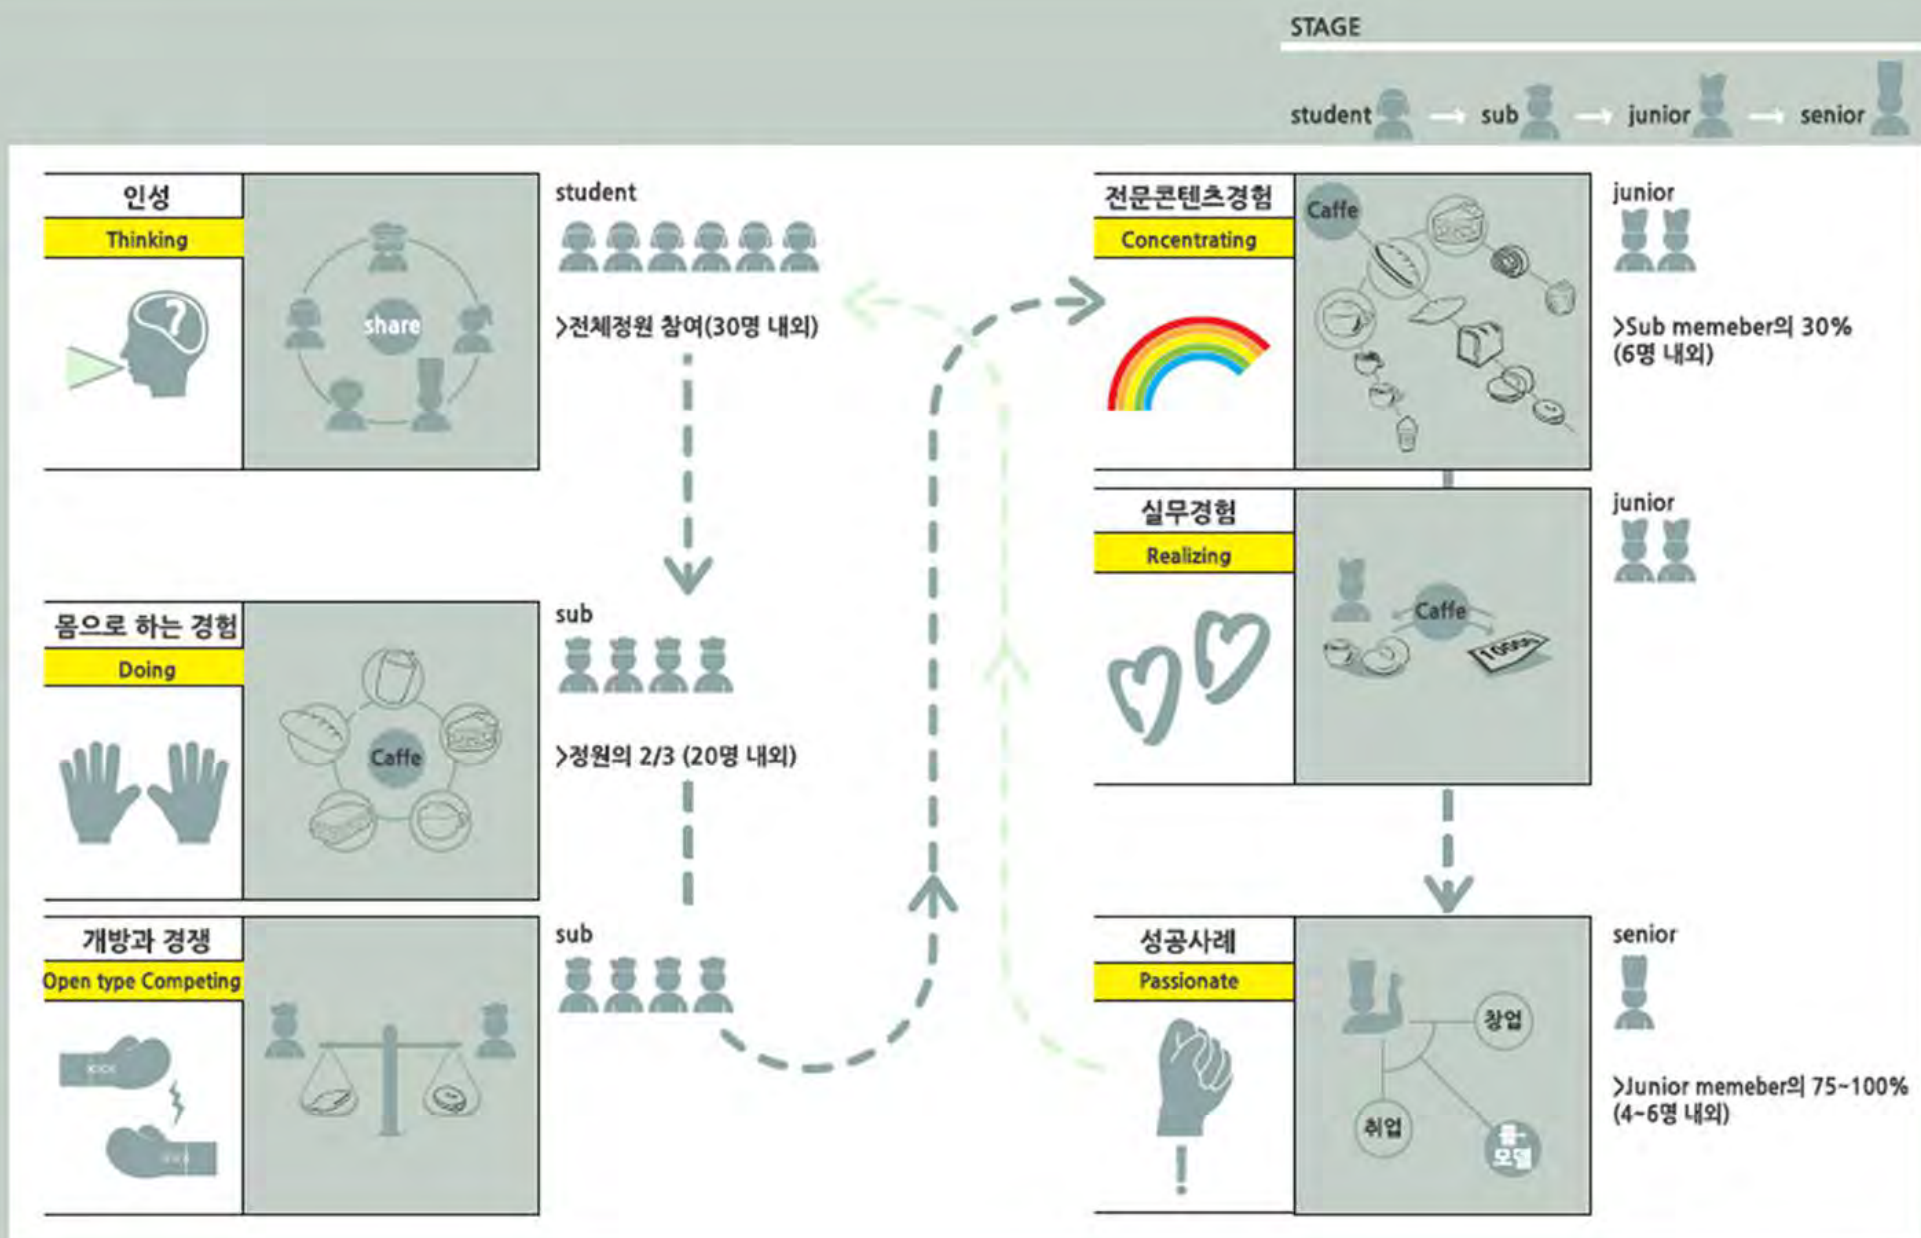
STAGE

student → sub → junior → senior

인성

Thinking

share

student

>전체정원 참여(30명 내외)

몸으로 하는 경험

Doing

Caffe

sub

>정원의 2/3 (20명 내외)

개방과 경쟁

Open type Competing

sub

전문콘텐츠경험

Concentrating

Caffe

junior

>Sub memeber의 30% (6명 내외)

실무경험

Realizing

Caffe

junior

성공사례

Passionate

창업

취업

롤-모델

senior

>Junior memeber의 75~100% (4~6명 내외)